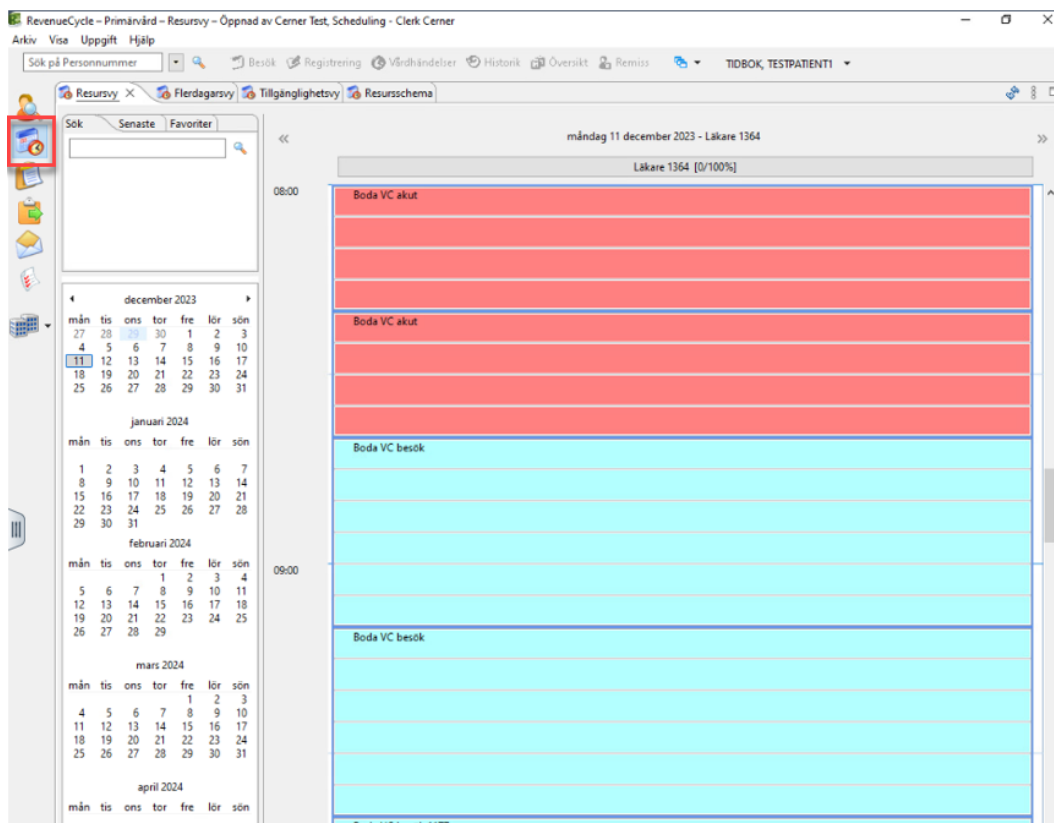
RevenueCycle – Primärvård – Resursvy – Öppnad av Cerner Test, Scheduling - Clerk Cerner

Arkiv Visa Uppgift Hjälp

Sök på Personnummer

Besök Registrering Vårdhändelser Historik Översikt Remiss

TIDBOK, TESTPATIENT1

Resursvy | Flerdagarsvy | Tillgänglighetsvy | Resursschema

Sök | Senaste | Favoriter

december 2023

| mån | tis | ons | tor | fre | lör | sön |
|---|---|---|---|---|---|---|
| 27 | 28 | 29 | 30 | 1 | 2 | 3 |
| 4 | 5 | 6 | 7 | 8 | 9 | 10 |
| 11 | 12 | 13 | 14 | 15 | 16 | 17 |
| 18 | 19 | 20 | 21 | 22 | 23 | 24 |
| 25 | 26 | 27 | 28 | 29 | 30 | 31 |

januari 2024

| mån | tis | ons | tor | fre | lör | sön |
|---|---|---|---|---|---|---|
| 1 | 2 | 3 | 4 | 5 | 6 | 7 |
| 8 | 9 | 10 | 11 | 12 | 13 | 14 |
| 15 | 16 | 17 | 18 | 19 | 20 | 21 |
| 22 | 23 | 24 | 25 | 26 | 27 | 28 |
| 29 | 30 | 31 | | | | |

februari 2024

| mån | tis | ons | tor | fre | lör | sön |
|---|---|---|---|---|---|---|
| | | | 1 | 2 | 3 | 4 |
| 5 | 6 | 7 | 8 | 9 | 10 | 11 |
| 12 | 13 | 14 | 15 | 16 | 17 | 18 |
| 19 | 20 | 21 | 22 | 23 | 24 | 25 |
| 26 | 27 | 28 | 29 | | | |

mars 2024

| mån | tis | ons | tor | fre | lör | sön |
|---|---|---|---|---|---|---|
| | | | | 1 | 2 | 3 |
| 4 | 5 | 6 | 7 | 8 | 9 | 10 |
| 11 | 12 | 13 | 14 | 15 | 16 | 17 |
| 18 | 19 | 20 | 21 | 22 | 23 | 24 |
| 25 | 26 | 27 | 28 | 29 | 30 | 31 |

april 2024

mån tis ons tor fre lör sön

måndag 11 december 2023 - Läkare 1364

Läkare 1364 [0/100%]

08:00

Boda VC akut

Boda VC akut

Boda VC besök

09:00

Boda VC besök

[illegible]